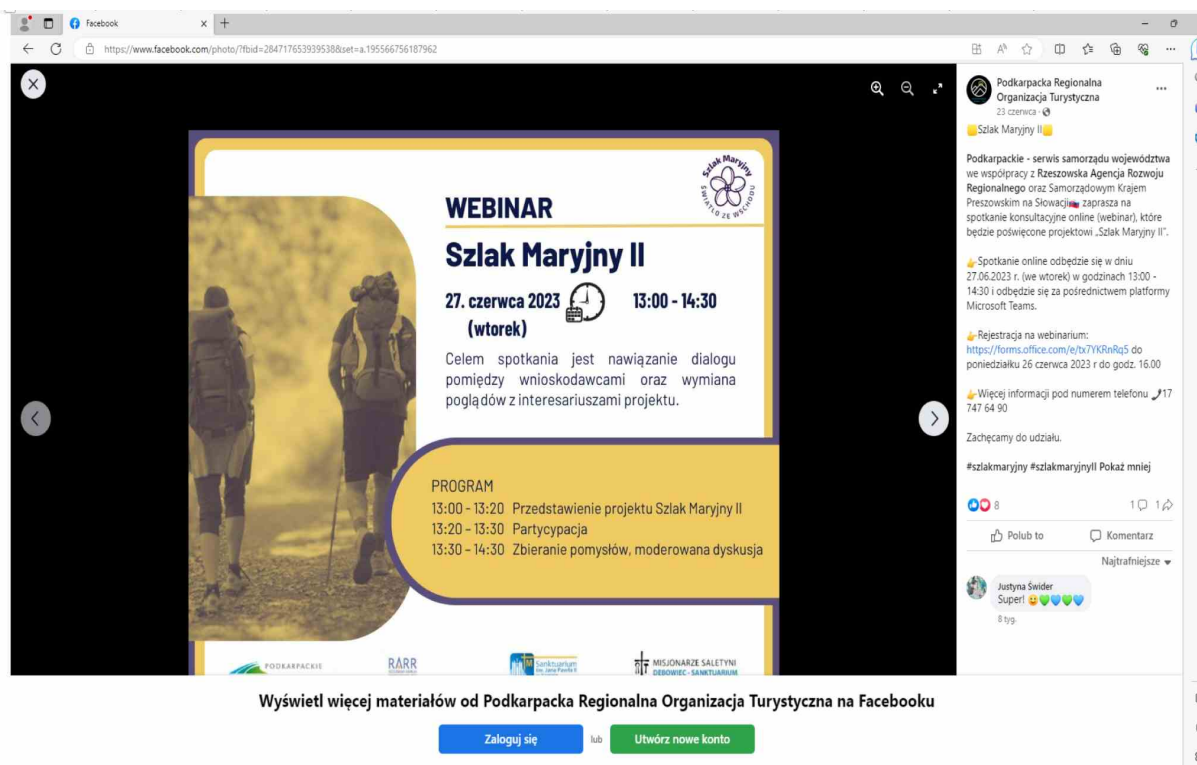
Facebook
https://www.facebook.com/photo/?fbid=284717653939538&set=a.195566756187962

Szlak Maryjny
ŚWIATŁO ZE WSCHODU

WEBINAR
Szlak Maryjny II
27. czerwca 2023 (wtorek) 13:00 - 14:30
Celem spotkania jest nawiązanie dialogu pomiędzy wnioskodawcami oraz wymiana poglądów z interesariuszami projektu.

PROGRAM
13:00 - 13:20 Przedstawienie projektu Szlak Maryjny II
13:20 - 13:30 Partycypacja
13:30 - 14:30 Zbieranie pomysłów, moderowana dyskusja

PODKARPACKIE
RARR
Sanktuarium
MISJONARZE SALETYNI DĘBOWIEC · SANKTUARIUM

Podkarpacka Regionalna Organizacja Turystyczna
23 czerwca ·
Szlak Maryjny II

Podkarpackie - serwis samorządu województwa we współpracy z Rzeszowska Agencja Rozwoju Regionalnego oraz Samorządowym Krajem Preszowskim na Słowacji zaprasza na spotkanie konsultacyjne online (webinar), które będzie poświęcone projektowi „Szlak Maryjny II".

Spotkanie online odbędzie się w dniu 27.06.2023 r. (we wtorek) w godzinach 13:00 - 14:30 i odbędzie się za pośrednictwem platformy Microsoft Teams.

Rejestracja na webinarium: https://forms.office.com/e/tx7YKRnRq5 do poniedziałku 26 czerwca 2023 r do godz. 16.00

Więcej informacji pod numerem telefonu 17 747 64 90

Zachęcamy do udziału.

#szlakmaryjny #szlakmaryjnyII Pokaż mniej

8
1 1
Polub to
Komentarz
Najtrafniejsze
Justyna Świder
Super!
8 tyg.

Wyświetl więcej materiałów od Podkarpacka Regionalna Organizacja Turystyczna na Facebooku
Zaloguj się
lub
Utwórz nowe konto